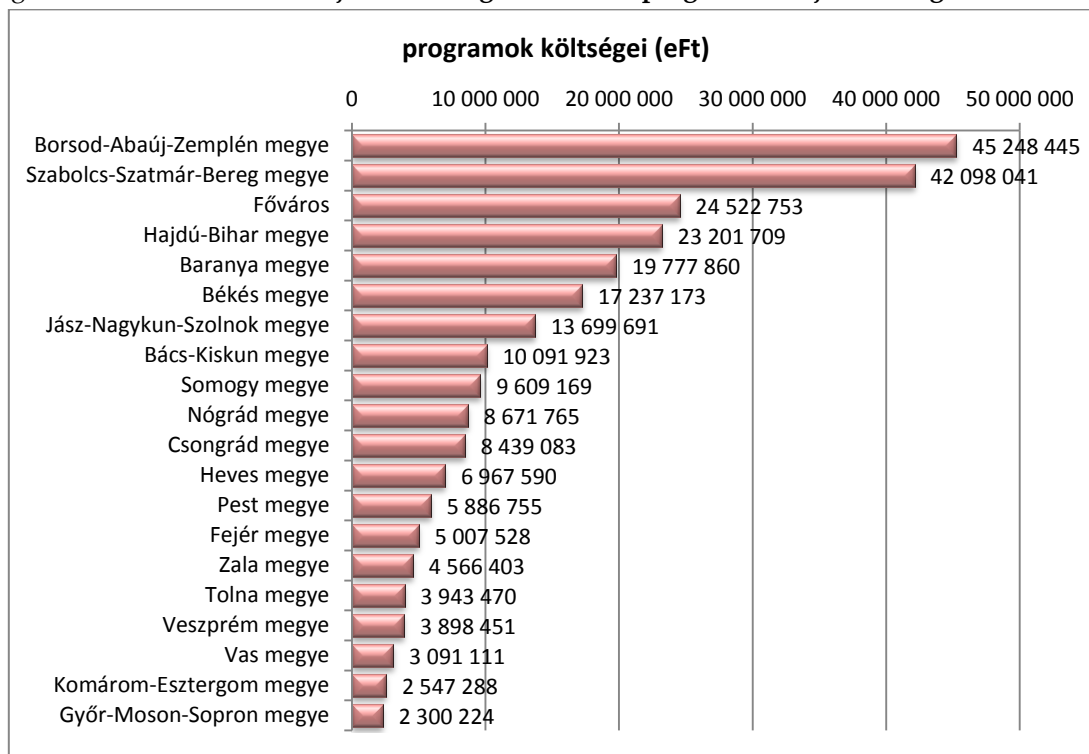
programok költségei (eFt)

0
10 000 000
20 000 000
30 000 000
40 000 000
50 000 000

Borsod-Abaúj-Zemplén megye 45 248 445
Szabolcs-Szatmár-Bereg megye 42 098 041
Főváros 24 522 753
Hajdú-Bihar megye 23 201 709
Baranya megye 19 777 860
Békés megye 17 237 173
Jász-Nagykun-Szolnok megye 13 699 691
Bács-Kiskun megye 10 091 923
Somogy megye 9 609 169
Nógrád megye 8 671 765
Csongrád megye 8 439 083
Heves megye 6 967 590
Pest megye 5 886 755
Fejér megye 5 007 528
Zala megye 4 566 403
Tolna megye 3 943 470
Veszprém megye 3 898 451
Vas megye 3 091 111
Komárom-Esztergom megye 2 547 288
Győr-Moson-Sopron megye 2 300 224